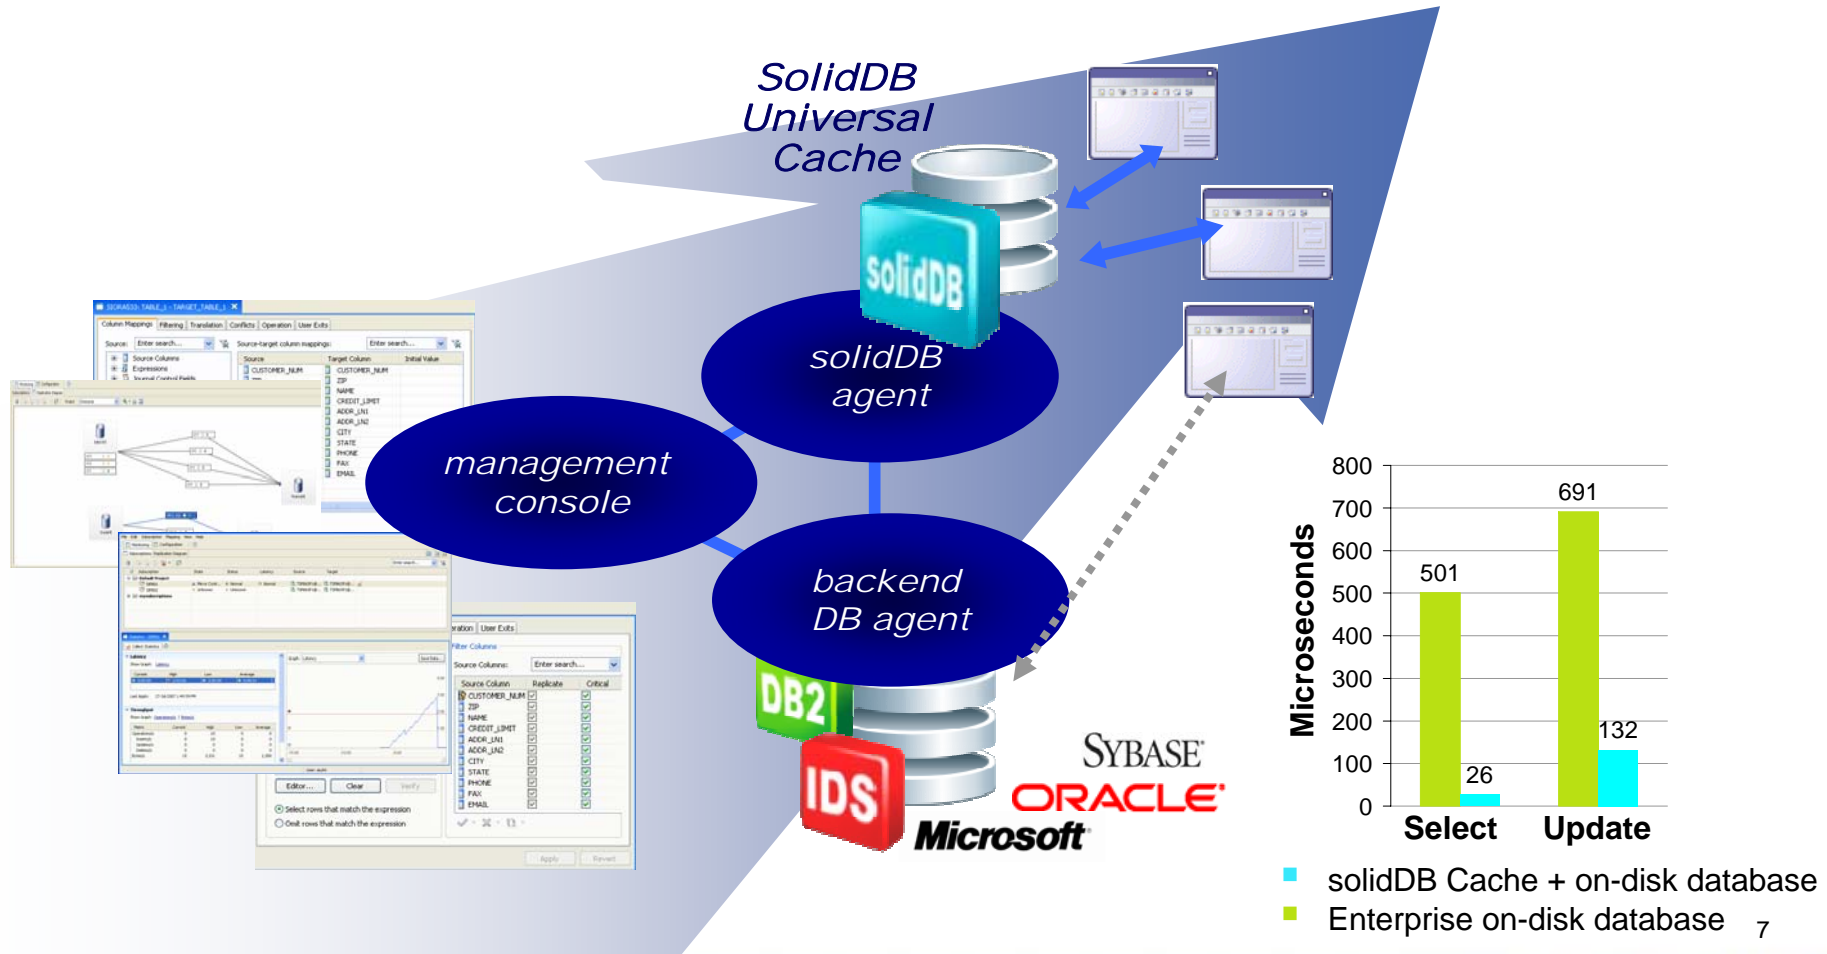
SolidDB Universal Cache

solidDB

solidDB agent

management console

backend DB agent

DB2

IDS

SYBASE

ORACLE

Microsoft

Microseconds

800
700
600
500
400
300
200
100
0

501
26
691
132

Select
Update

solidDB Cache + on-disk database
Enterprise on-disk database

7